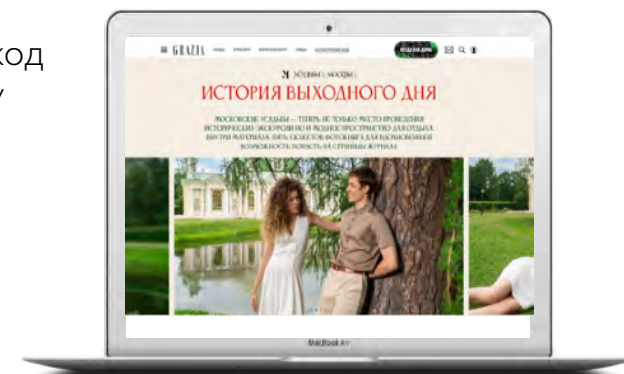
ход
у

GRAZIA

УСАДЬБЫ МОСКВЫ

ИСТОРИЯ ВЫХОДНОГО ДНЯ

МОСКОВСКИЕ УСАДЬБЫ — ТЕПЕРЬ НЕ ТОЛЬКО МЕСТО ПРОВЕДЕНИЯ ИСТОРИЧЕСКИХ ЭКСКУРСИЙ И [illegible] ПРОСТРАНСТВО ДЛЯ ОТДЫХА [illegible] ФОТОСЕССИЙ ДЛЯ ВДОХНОВЕНИЯ И ВОЗМОЖНОСТЬ ПОПАСТЬ НА СТРАНИЦЫ ЖУРНАЛА

MacBook Air